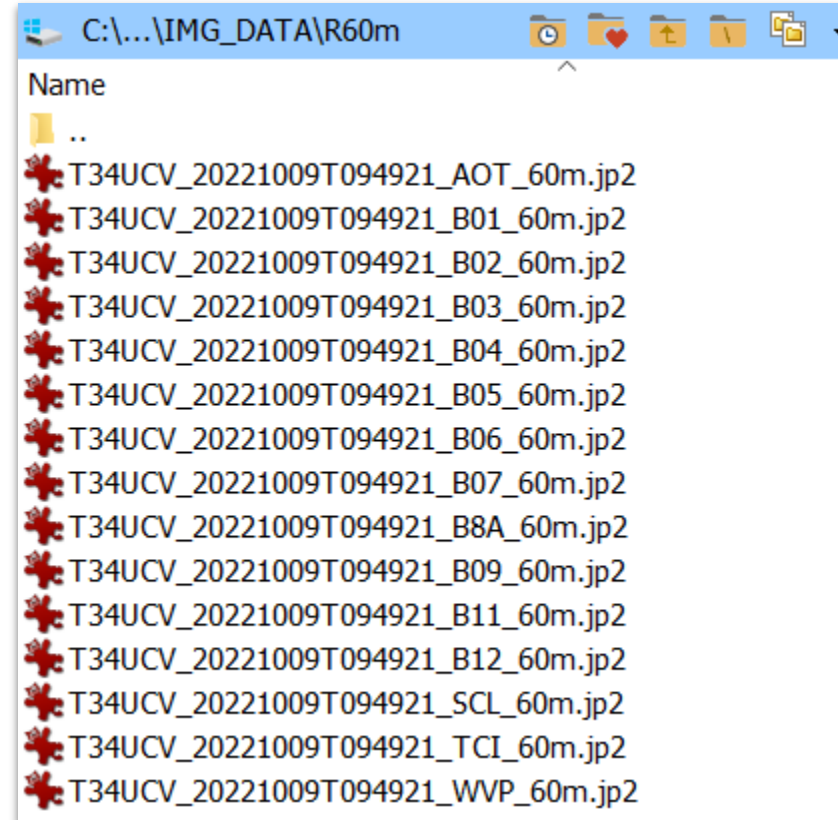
C:\...\IMG_DATA\R60m

Name

..

T34UCV_20221009T094921_AOT_60m.jp2

T34UCV_20221009T094921_B01_60m.jp2

T34UCV_20221009T094921_B02_60m.jp2

T34UCV_20221009T094921_B03_60m.jp2

T34UCV_20221009T094921_B04_60m.jp2

T34UCV_20221009T094921_B05_60m.jp2

T34UCV_20221009T094921_B06_60m.jp2

T34UCV_20221009T094921_B07_60m.jp2

T34UCV_20221009T094921_B8A_60m.jp2

T34UCV_20221009T094921_B09_60m.jp2

T34UCV_20221009T094921_B11_60m.jp2

T34UCV_20221009T094921_B12_60m.jp2

T34UCV_20221009T094921_SCL_60m.jp2

T34UCV_20221009T094921_TCI_60m.jp2

T34UCV_20221009T094921_WVP_60m.jp2